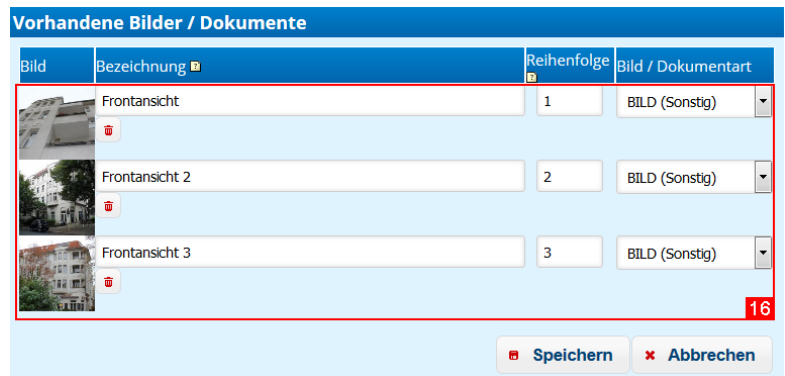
Vorhandene Bilder / Dokumente

| Bild | Bezeichnung | Reihenfolge | Bild / Dokumentart |
|---|---|---|---|
| | Frontansicht | 1 | BILD (Sonstig) |
| | Frontansicht 2 | 2 | BILD (Sonstig) |
| | Frontansicht 3 | 3 | BILD (Sonstig) |

16

Speichern
Abbrechen